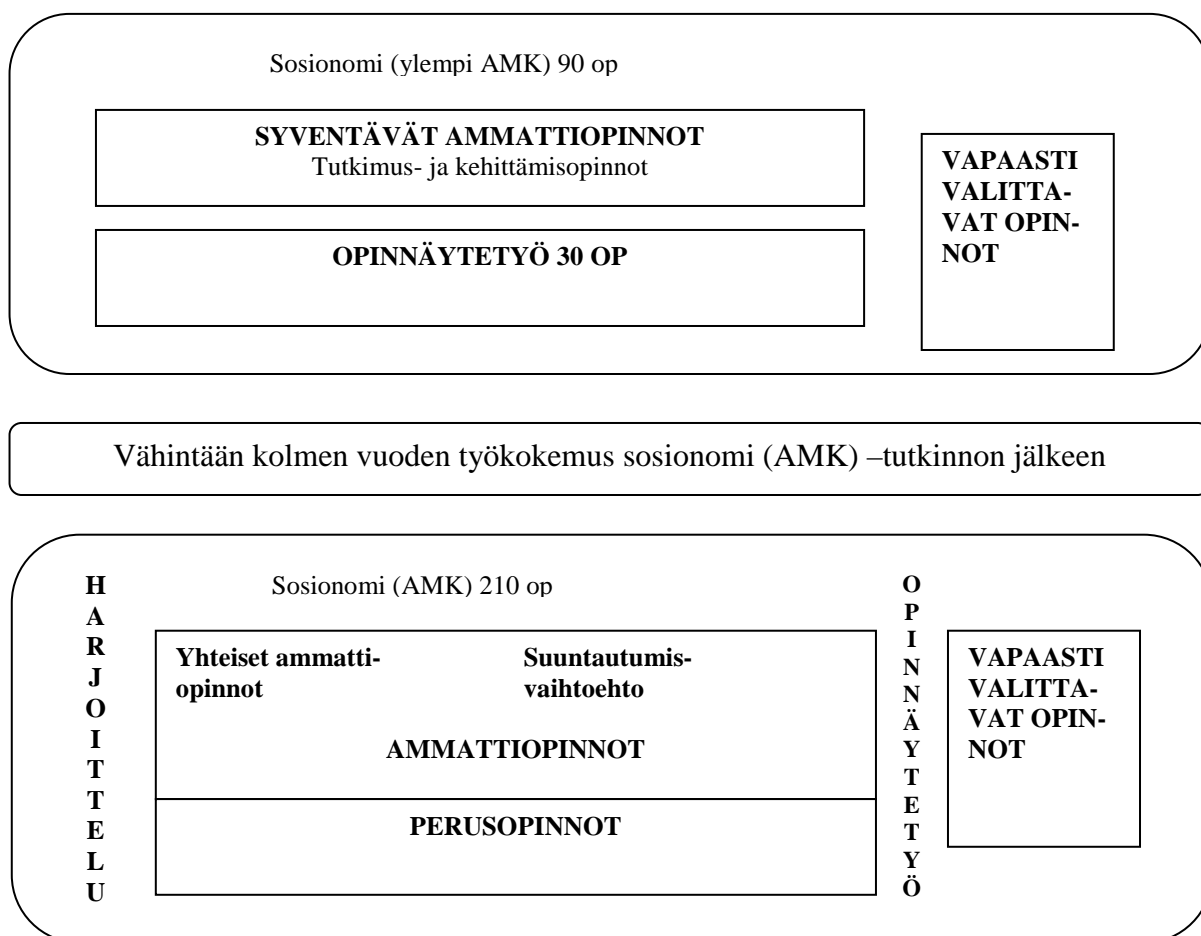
Sosionomi (ylempi AMK) 90 op

**SYVENTÄVÄT AMMATTIOPINNOT**
Tutkimus- ja kehittämisopinnot

**OPINNÄYTETYÖ 30 OP**

**VAPAASTI VALITTAVAT OPINNOT**

Vähintään kolmen vuoden työkokemus sosionomi (AMK) –tutkinnon jälkeen

**HARJOITTELU**

Sosionomi (AMK) 210 op

**Yhteiset ammattiopinnot**

**Suuntautumisvaihtoehto**

**AMMATTIOPINNOT**

**PERUSOPINNOT**

**OPINNÄYTETYÖ**

**VAPAASTI VALITTAVAT OPINNOT**